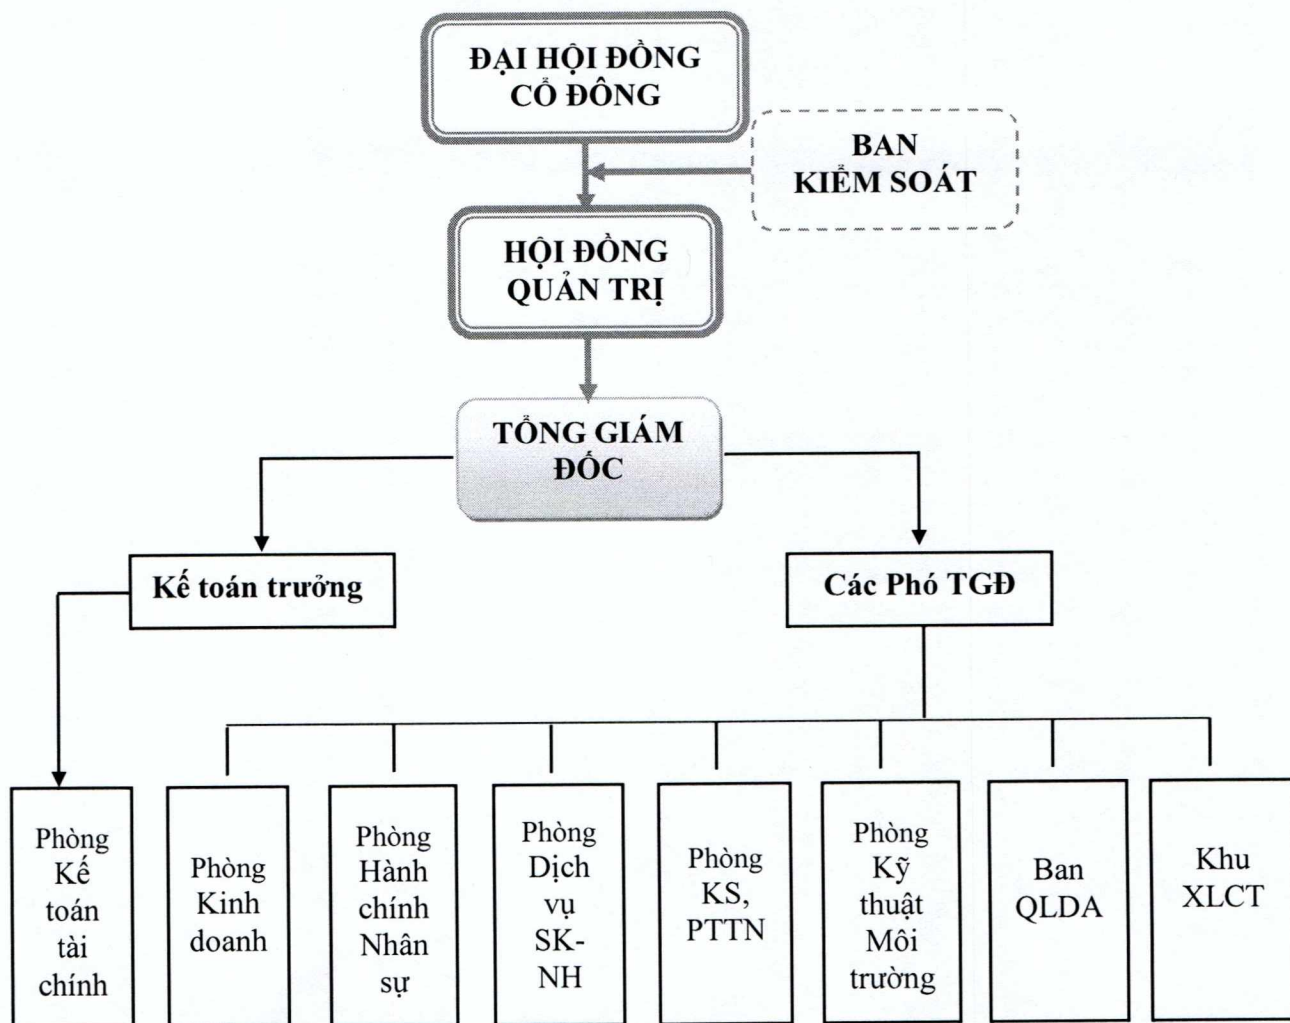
ĐẠI HỘI ĐỒNG CỔ ĐÔNG

BAN KIỂM SOÁT

HỘI ĐỒNG QUẢN TRỊ

TỔNG GIÁM ĐỐC

Kế toán trưởng

Các Phó TGĐ

Phòng Kế toán tài chính

Phòng Kinh doanh

Phòng Hành chính Nhân sự

Phòng Dịch vụ SK-NH

Phòng KS, PTTN

Phòng Kỹ thuật Môi trường

Ban QLDA

Khu XLCT